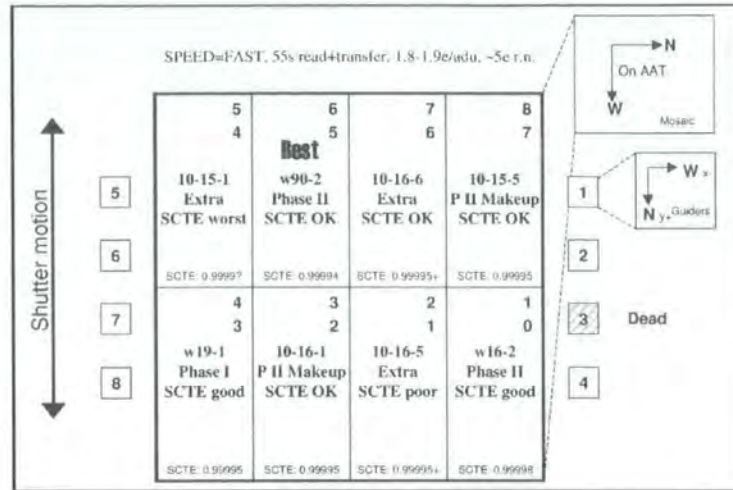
SPEED=FAST. 55s read+transfer. 1.8-1.9e/adu, ~5e r.n.

N
On AAT
W
Mosaic

Shutter motion

5
6
7
8

| 5<br>4<br><br>10-15-1<br>Extra<br>SCTE worst<br><br>SCTE: 0.99997 | 6<br>5<br>Best<br>w90-2<br>Phase II<br>SCTE OK<br><br>SCTE: 0.99994 | 7<br>6<br><br>10-16-6<br>Extra<br>SCTE OK<br><br>SCTE: 0.99995+ | 8<br>7<br><br>10-15-5<br>P II Makeup<br>SCTE OK<br><br>SCTE: 0.99995 |
|---|---|---|---|
| 4<br>3<br><br>w19-1<br>Phase I<br>SCTE good<br><br>SCTE: 0.99995 | 3<br>2<br><br>10-16-1<br>P II Makeup<br>SCTE OK<br><br>SCTE: 0.99995 | 2<br>1<br><br>10-16-5<br>Extra<br>SCTE poor<br><br>SCTE: 0.99995+ | 1<br>0<br><br>w16-2<br>Phase II<br>SCTE good<br><br>SCTE: 0.99998 |

1
W x
N y, Guiders
2
3
Dead
4